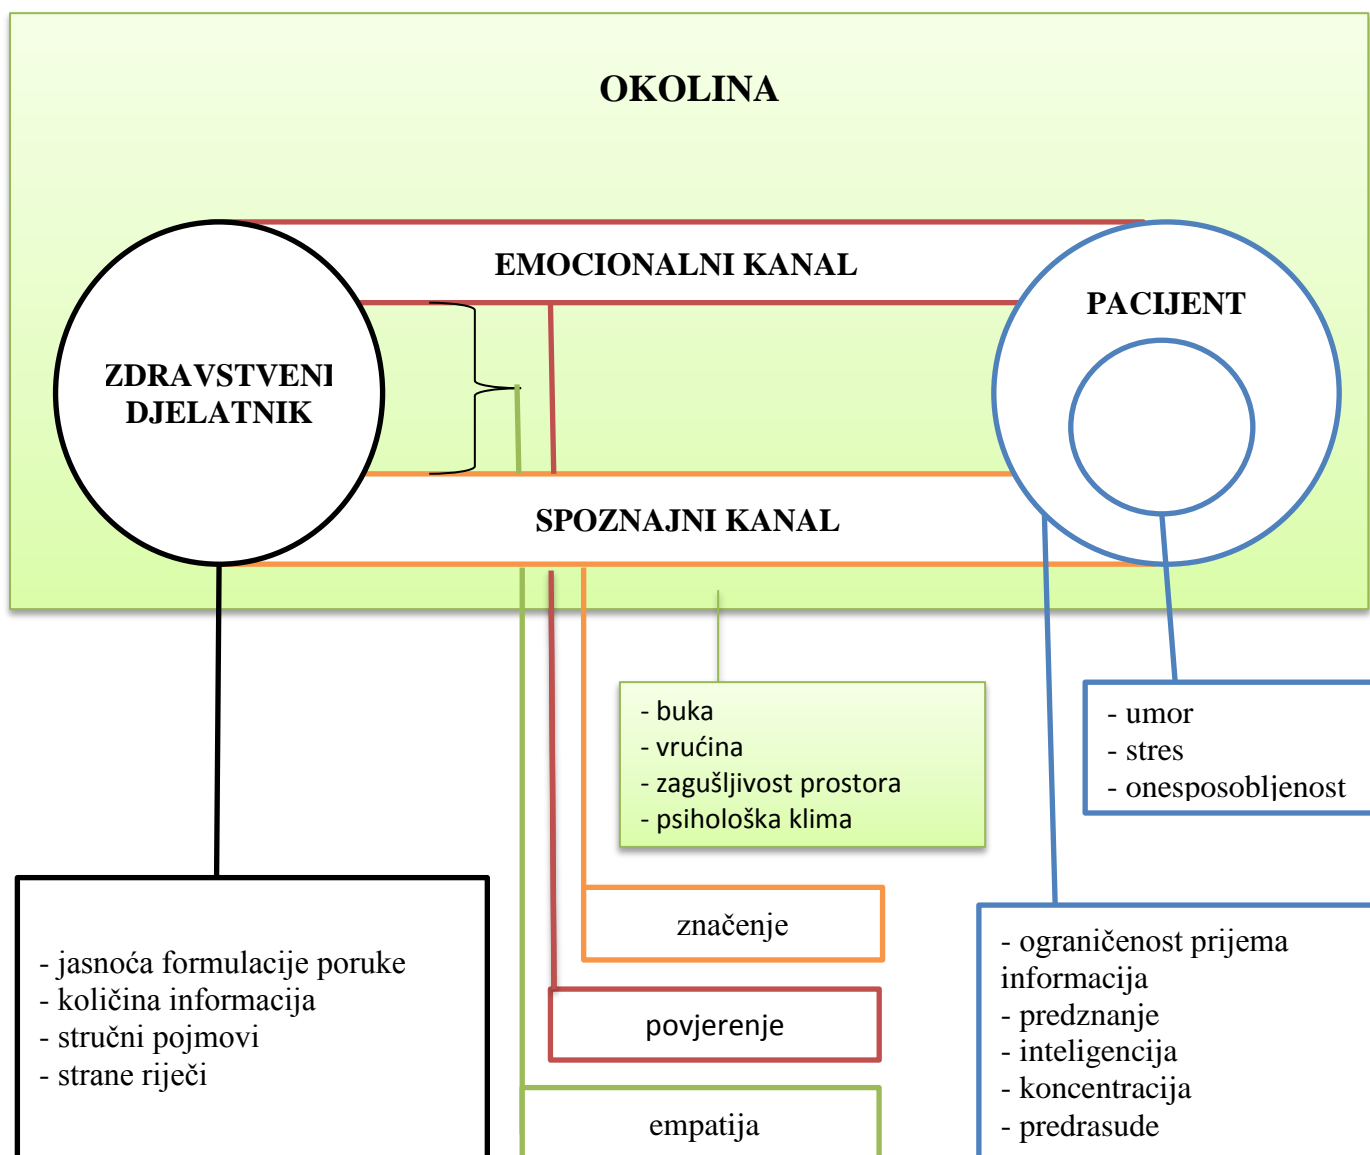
OKOLINA

EMOCIONALNI KANAL

ZDRAVSTVENI DJELATNIK

PACIJENT

SPOZNAJNI KANAL

- buka
- vrućina
- zagušljivost prostora
- psihološka klima

- umor
- stres
- onesposobljenost

značenje

povjerenje

empatija

- jasnoća formulacije poruke
- količina informacija
- stručni pojmovi
- strane riječi

- ograničenost prijema informacija
- predznanje
- inteligencija
- koncentracija
- predrasude